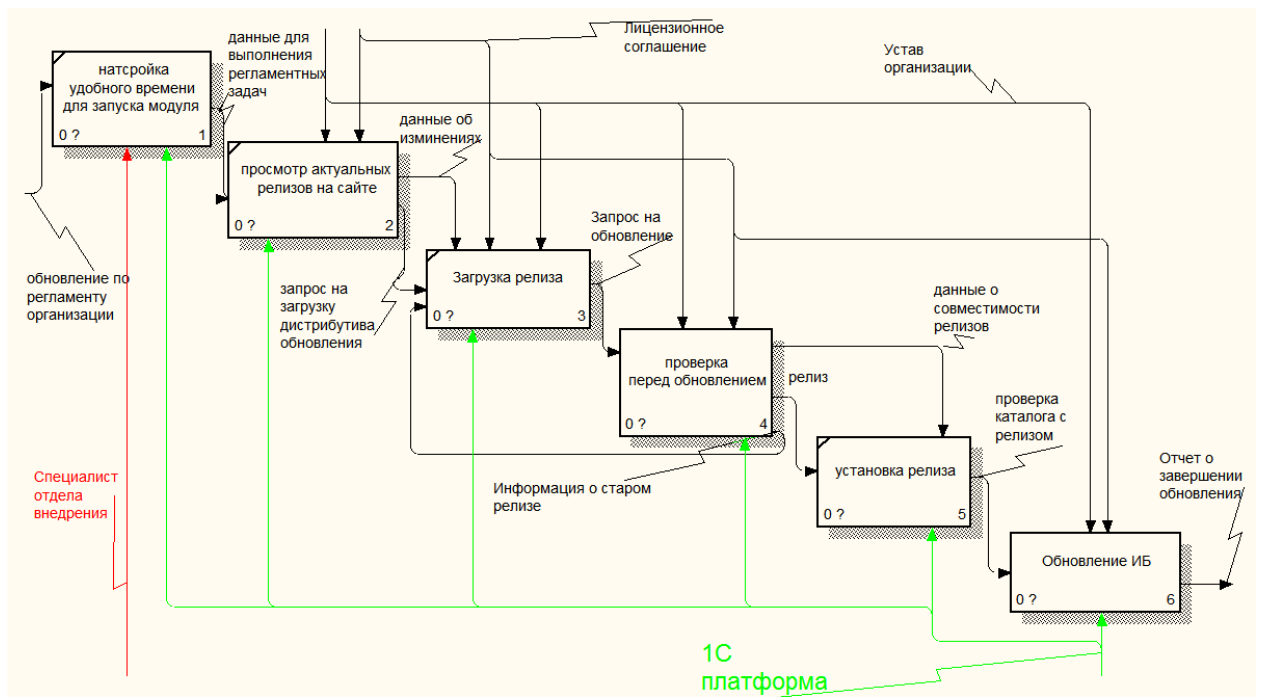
натсройка удобного времени для запуска модуля
0 ? 1

данные для выполнения регламентных задач

Лицензионное соглашение

Устав организации

просмотр актуальных релизов на сайте
0 ? 2

данные об изминениях

Запрос на обновление

Загрузка релиза
0 ? 3

обновление по регламенту организации

запрос на загрузку дистрибутива обновления

данные о совместимости релизов

проверка перед обновлением
0 ? 4

релиз

проверка каталога с релизом

установка релиза
0 ? 5

Специалист отдела внедрения

Информация о старом релизе

Отчет о завершении обновления

Обновление ИБ
0 ? 6

1С платформа